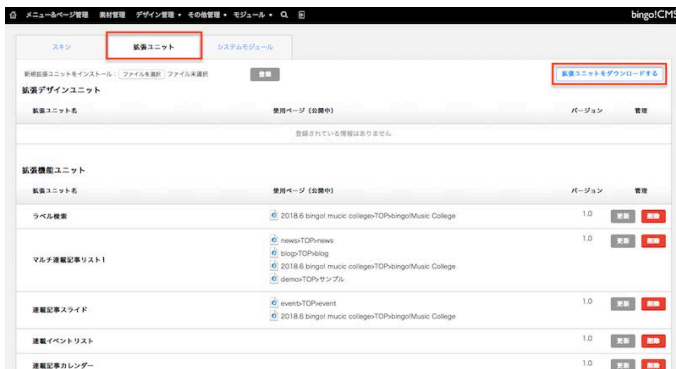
メニュー&ページ管理　素材管理　デザイン管理 ▾　その他管理 ▾　モジュール ▾　bingo!CMS

スキン　拡張ユニット　システムモジュール

新規拡張ユニットをインストール：ファイルを選択　ファイル未選択　登録

拡張ユニットをダウンロードする

拡張デザインユニット

| 拡張ユニット名 | 使用ページ（公開中） | バージョン | 管理 |
|---|---|---|---|
| | 登録されている情報はありません | | |

拡張機能ユニット

| 拡張ユニット名 | 使用ページ（公開中） | バージョン | 管理 |
|---|---|---|---|
| ラベル検索 | 2018.6 bingo! mucic college>TOP>bingo!Music College | 1.0 | 更新　削除 |
| マルチ連載記事リスト1 | news>TOP>news<br>blog>TOP>blog<br>2018.6 bingo! mucic college>TOP>bingo!Music College<br>demo>TOP>サンプル | 1.0 | 更新　削除 |
| 連載記事スライド | event>TOP>event<br>2018.6 bingo! mucic college>TOP>bingo!Music College | 1.0 | 更新　削除 |
| 連載イベントリスト | | 1.0 | 更新　削除 |
| 連載記事カレンダー | | 1.0 | 更新　削除 |